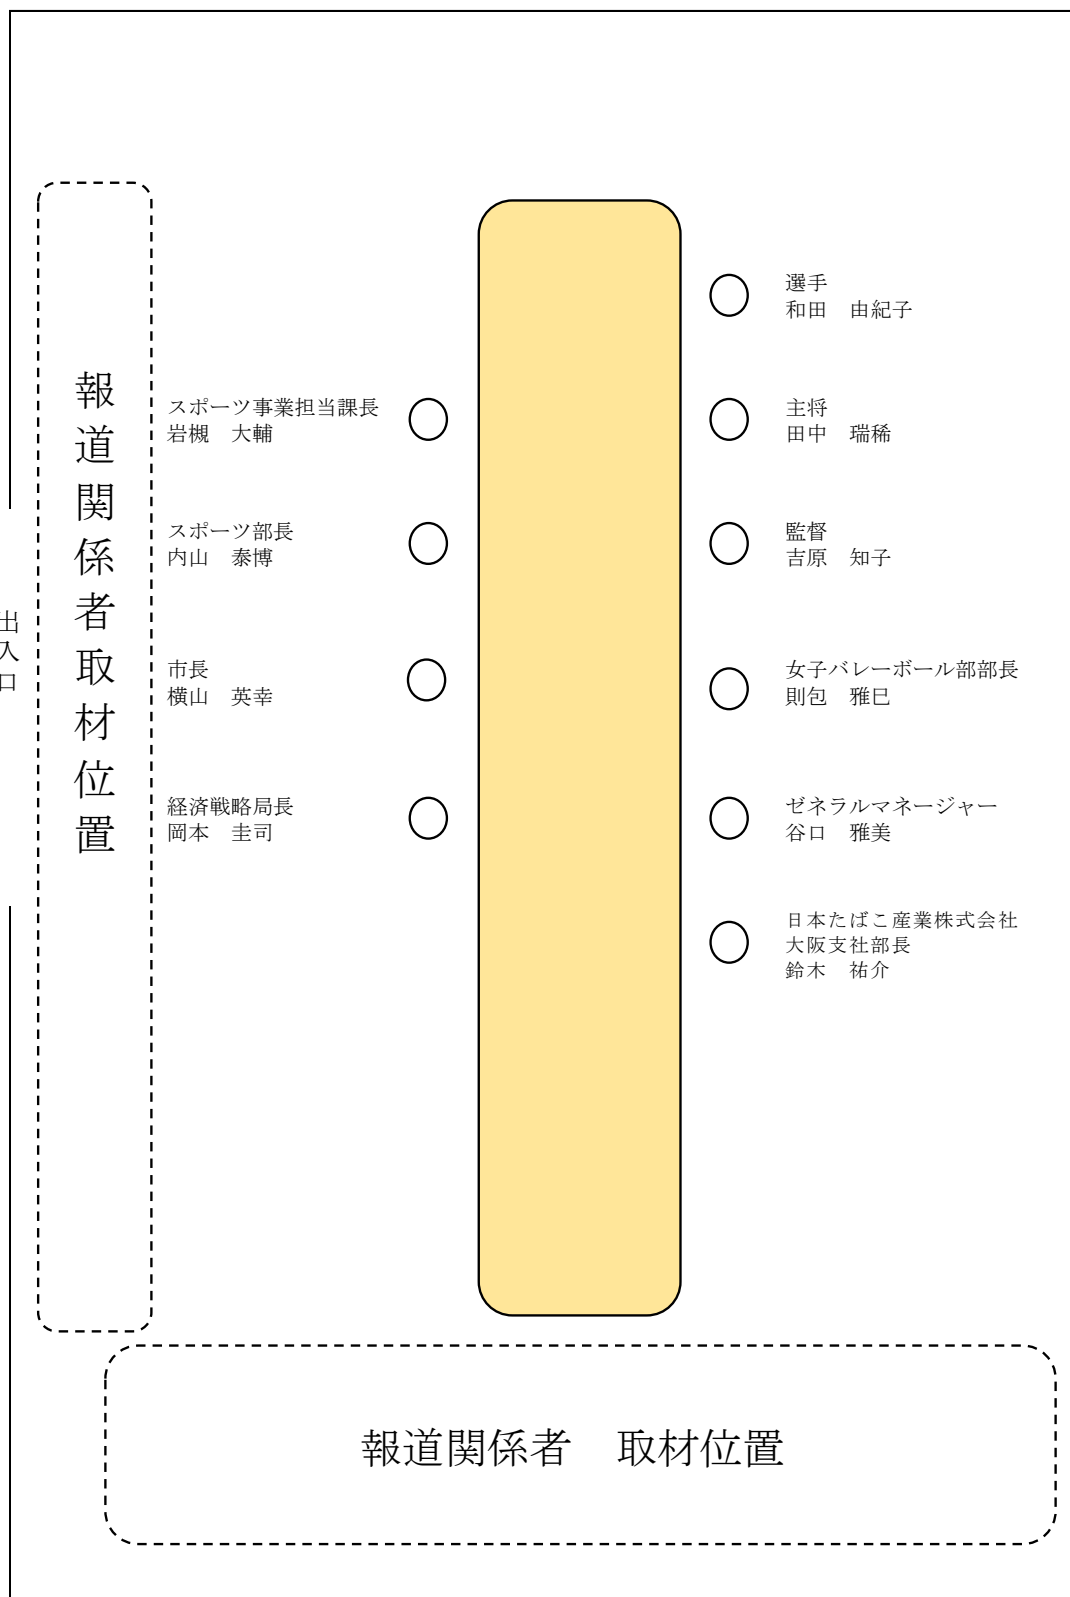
報道関係者取材位置

出入口

スポーツ事業担当課長
岩槻　大輔

スポーツ部長
内山　泰博

市長
横山　英幸

経済戦略局長
岡本　圭司

選手
和田　由紀子

主将
田中　瑞稀

監督
吉原　知子

女子バレーボール部部長
則包　雅巳

ゼネラルマネージャー
谷口　雅美

日本たばこ産業株式会社
大阪支社部長
鈴木　祐介

報道関係者　取材位置